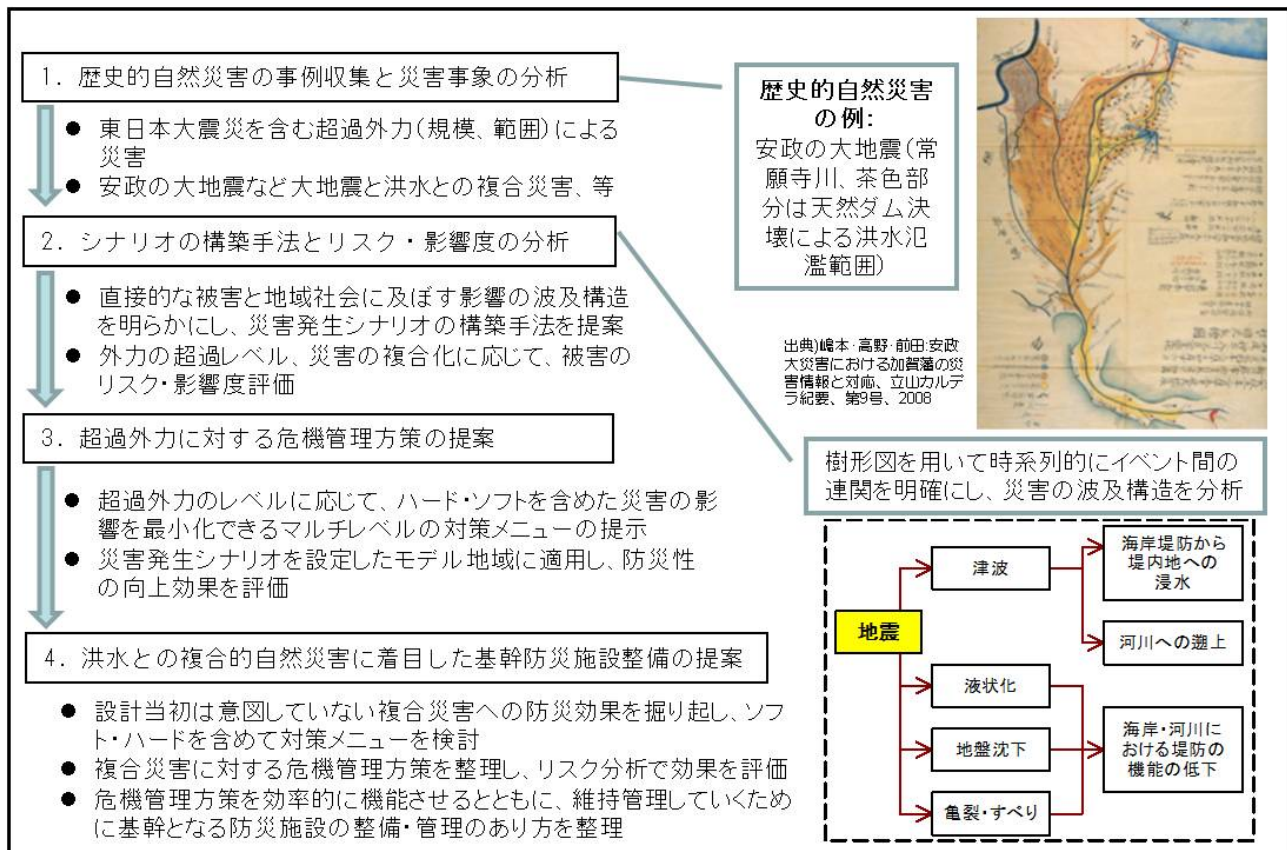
1．歴史的自然災害の事例収集と災害事象の分析

● 東日本大震災を含む超過外力（規模、範囲）による災害
● 安政の大地震など大地震と洪水との複合災害、等

2．シナリオの構築手法とリスク・影響度の分析

● 直接的な被害と地域社会に及ぼす影響の波及構造を明らかにし、災害発生シナリオの構築手法を提案
● 外力の超過レベル、災害の複合化に応じて、被害のリスク・影響度評価

3．超過外力に対する危機管理方策の提案

● 超過外力のレベルに応じて、ハード・ソフトを含めた災害の影響を最小化できるマルチレベルの対策メニューの提示
● 災害発生シナリオを設定したモデル地域に適用し、防災性の向上効果を評価

4．洪水との複合的自然災害に着目した基幹防災施設整備の提案

● 設計当初は意図していない複合災害への防災効果を掘り起し、ソフト・ハードを含めて対策メニューを検討
● 複合災害に対する危機管理方策を整理し、リスク分析で効果を評価
● 危機管理方策を効率的に機能させるとともに、維持管理していくために基幹となる防災施設の整備・管理のあり方を整理

歴史的自然災害の例：
安政の大地震（常願寺川、茶色部分は天然ダム決壊による洪水氾濫範囲）

出典）嶋本・高野・前田：安政大災害における加賀藩の災害情報と対応、立山カルデラ紀要、第9号、2008

樹形図を用いて時系列的にイベント間の連関を明確にし、災害の波及構造を分析

地震
津波
海岸堤防から堤内地への浸水
河川への遡上
液状化
地盤沈下
亀裂・すべり
海岸・河川における堤防の機能の低下